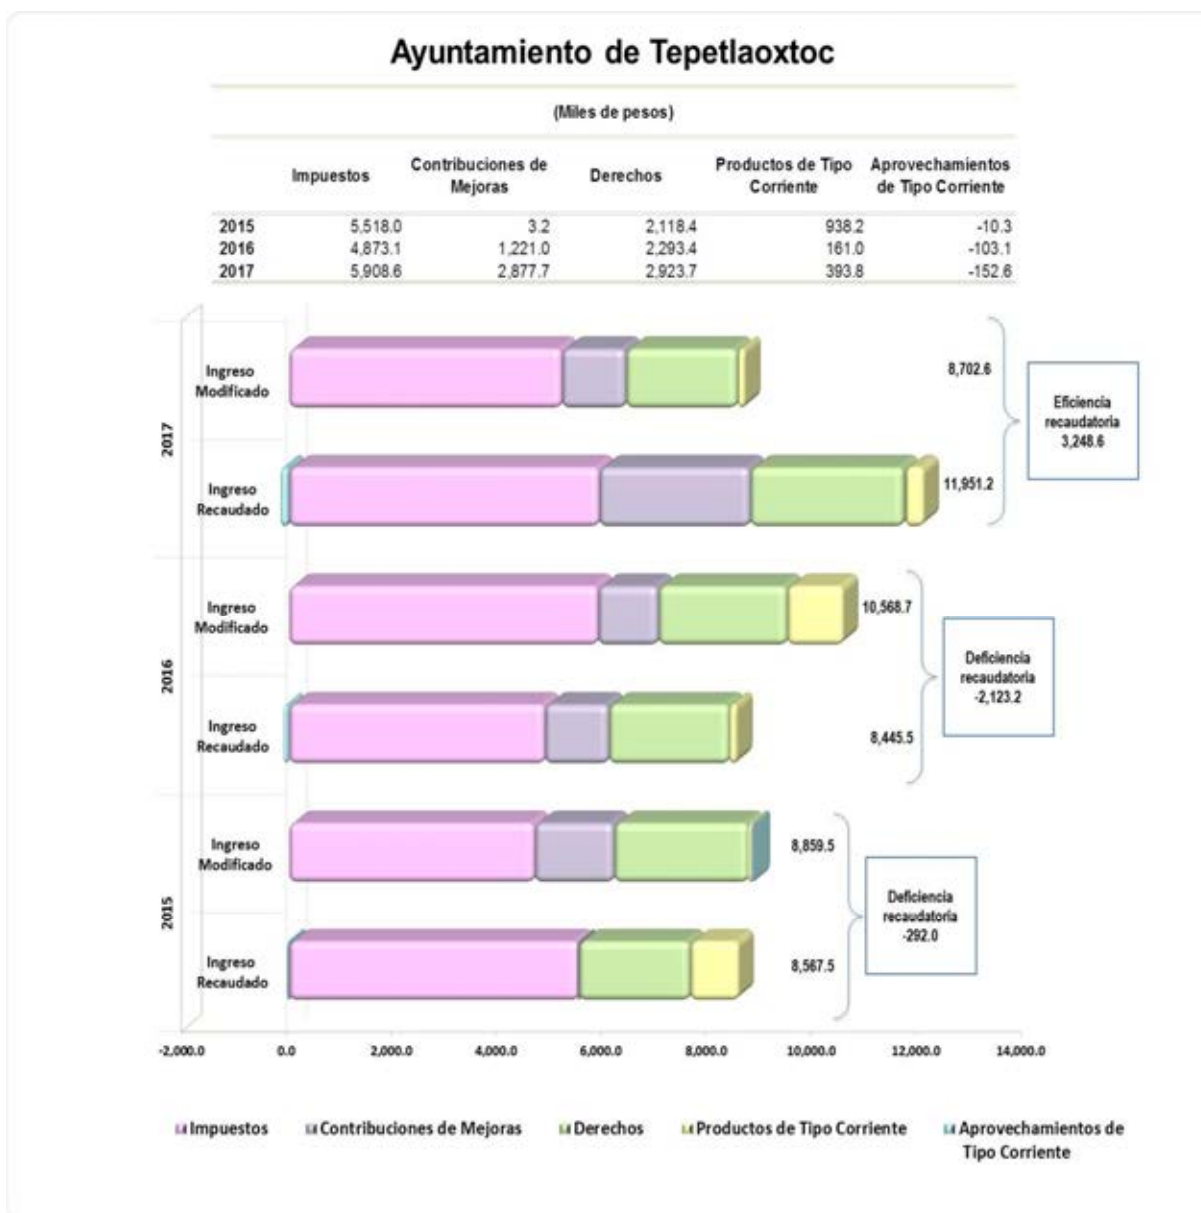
Ayuntamiento de Tepetlaoxtoc

(Miles de pesos)

| | Impuestos | Contribuciones de Mejoras | Derechos | Productos de Tipo Corriente | Aprovechamientos de Tipo Corriente |
|---|---|---|---|---|---|
| 2015 | 5,518.0 | 3.2 | 2,118.4 | 938.2 | -10.3 |
| 2016 | 4,873.1 | 1,221.0 | 2,293.4 | 161.0 | -103.1 |
| 2017 | 5,908.6 | 2,877.7 | 2,923.7 | 393.8 | -152.6 |

2017
Ingreso Modificado
8,702.6
Eficiencia recaudatoria 3,248.6
Ingreso Recaudado
11,951.2

2016
Ingreso Modificado
10,568.7
Deficiencia recaudatoria -2,123.2
Ingreso Recaudado
8,445.5

2015
Ingreso Modificado
8,859.5
Deficiencia recaudatoria -292.0
Ingreso Recaudado
8,567.5

-2,000.0 0.0 2,000.0 4,000.0 6,000.0 8,000.0 10,000.0 12,000.0 14,000.0

Impuestos Contribuciones de Mejoras Derechos Productos de Tipo Corriente Aprovechamientos de Tipo Corriente